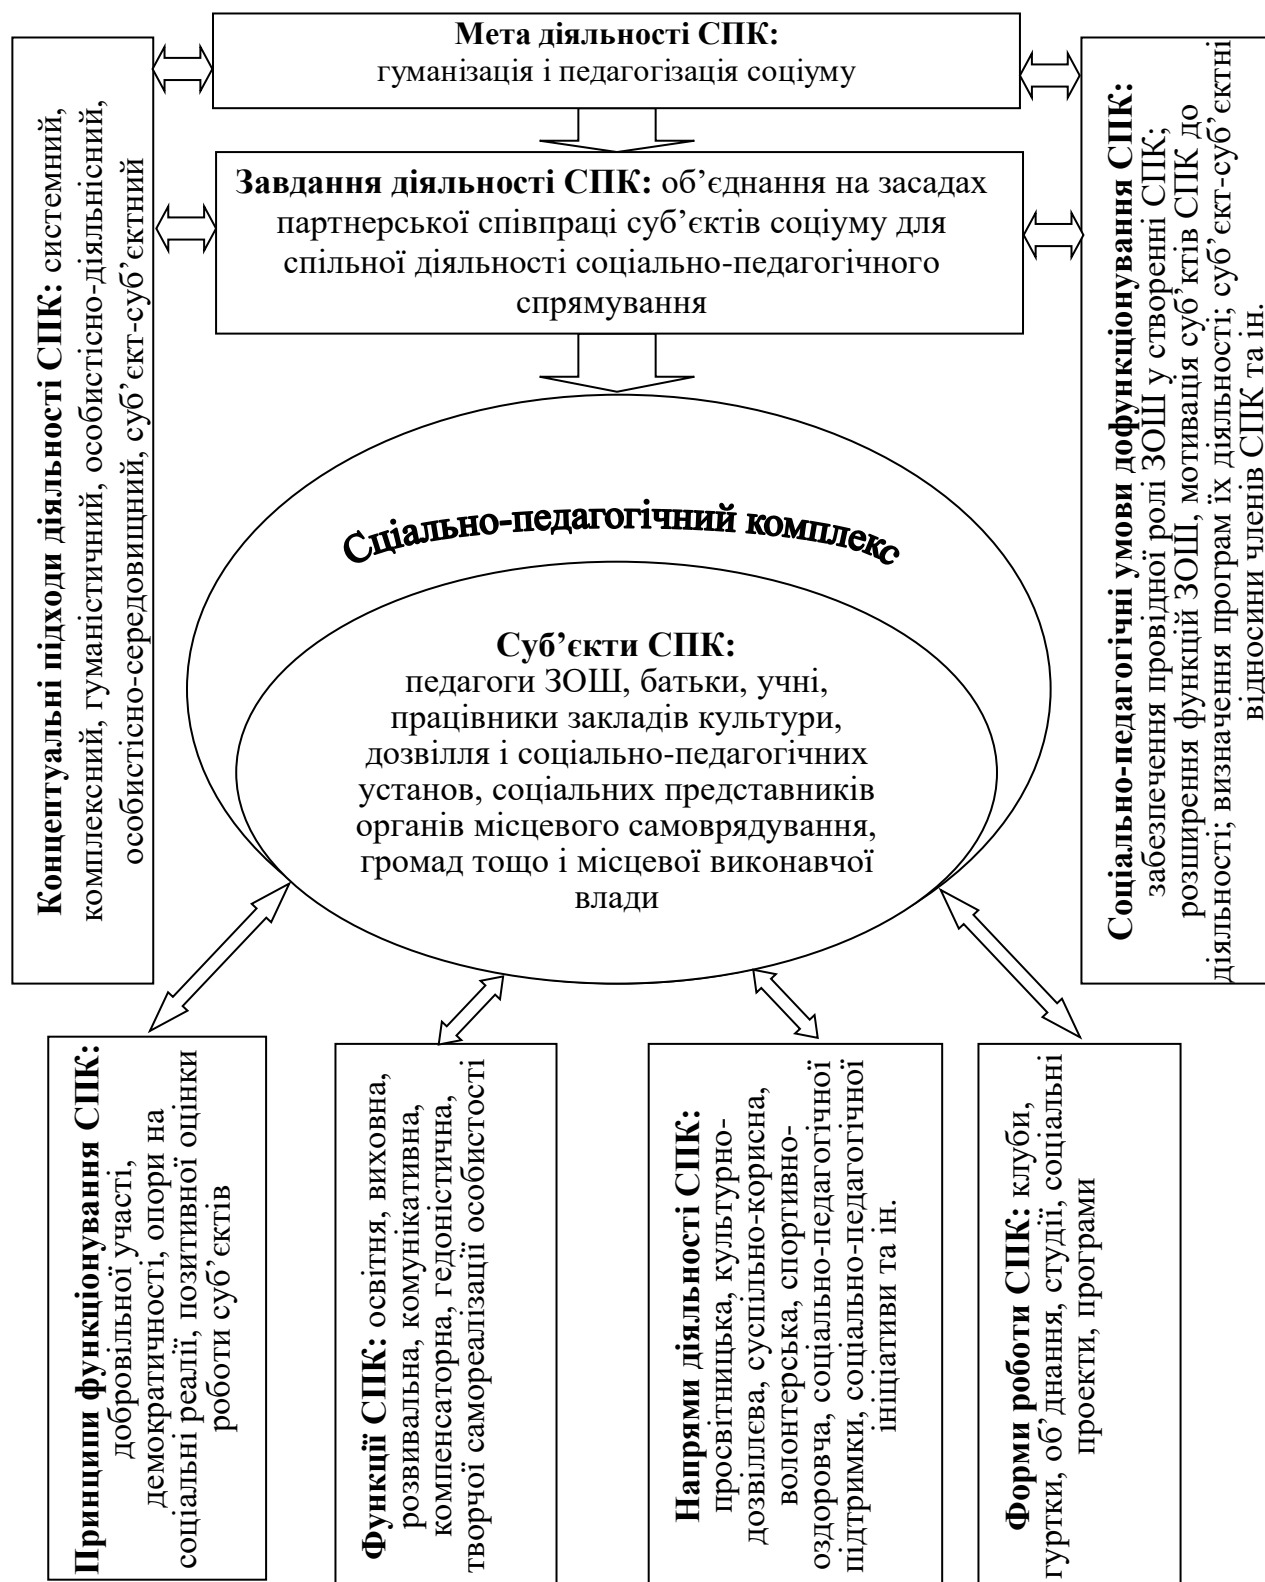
**Мета діяльності СПК:**
гуманізація і педагогізація соціуму

**Завдання діяльності СПК:** об'єднання на засадах партнерської співпраці суб'єктів соціуму для спільної діяльності соціально-педагогічного спрямування

**Концептуальні підходи діяльності СПК:** системний, комплексний, гуманістичний, особистісно-діяльнісний, особистісно-середовищний, суб'єкт-суб'єктний

**Соціально-педагогічні умови дофункціонування СПК:** забезпечення провідної ролі ЗОШ у створенні СПК; розширення функцій ЗОШ, мотивація суб'ктів СПК до діяльності; визначення програм їх діяльності; суб'єкт-суб'єктні відносини членів СПК та ін.

Сціально-педагогічний комплекс

**Суб'єкти СПК:**
педагоги ЗОШ, батьки, учні, працівники закладів культури, дозвілля і соціально-педагогічних установ, соціальних представників органів місцевого самоврядування, громад тощо і місцевої виконавчої влади

**Принципи функціонування СПК:** добровільної участі, демократичності, опори на соціальні реалії, позитивної оцінки роботи суб'єктів

**Функції СПК:** освітня, виховна, розвивальна, комунікативна, компенсаторна, гедоністична, творчої самореалізації особистості

**Напрями діяльності СПК:** просвітницька, культурно-дозвіллєва, суспільно-корисна, волонтерська, спортивно-оздоровча, соціально-педагогічної підтримки, соціально-педагогічної ініціативи та ін.

**Форми роботи СПК:** клуби, гуртки, об'днання, студії, соціальні проекти, програми